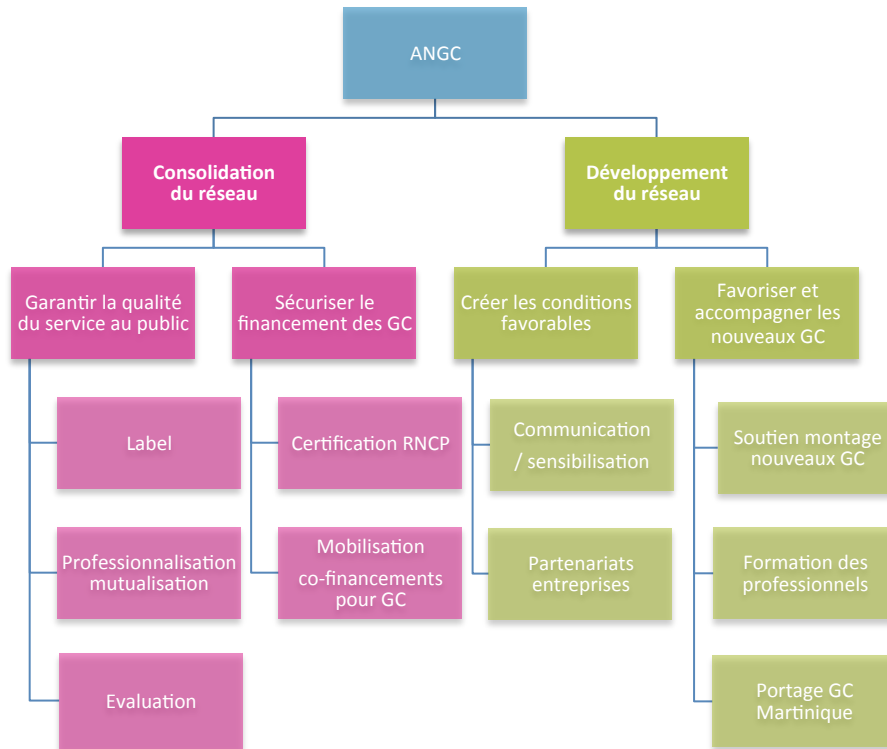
ANGC

Consolidation du réseau

Développement du réseau

Garantir la qualité du service au public

Sécuriser le financement des GC

Créer les conditions favorables

Favoriser et accompagner les nouveaux GC

Label

Professionnalisation mutualisation

Evaluation

Certification RNCP

Mobilisation co-financements pour GC

Communication / sensibilisation

Partenariats entreprises

Soutien montage nouveaux GC

Formation des professionnels

Portage GC Martinique